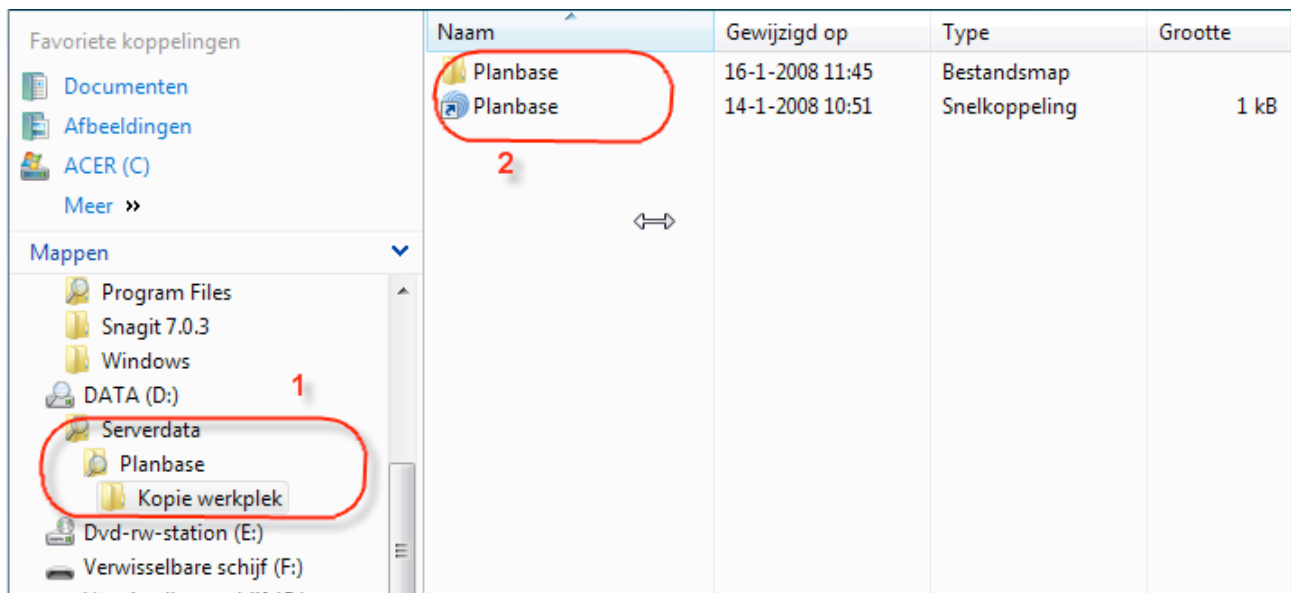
Favoriete koppelingen

Documenten

Afbeeldingen

ACER (C)

Meer »

Mappen

Program Files

Snagit 7.0.3

Windows

DATA (D:)

1

Serverdata

Planbase

Kopie werkplek

Dvd-rw-station (E:)

Verwisselbare schijf (F:)

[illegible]

| Naam | Gewijzigd op | Type | Grootte |
|---|---|---|---|
| Planbase | 16-1-2008 11:45 | Bestandsmap | |
| Planbase | 14-1-2008 10:51 | Snelkoppeling | 1 kB |

2